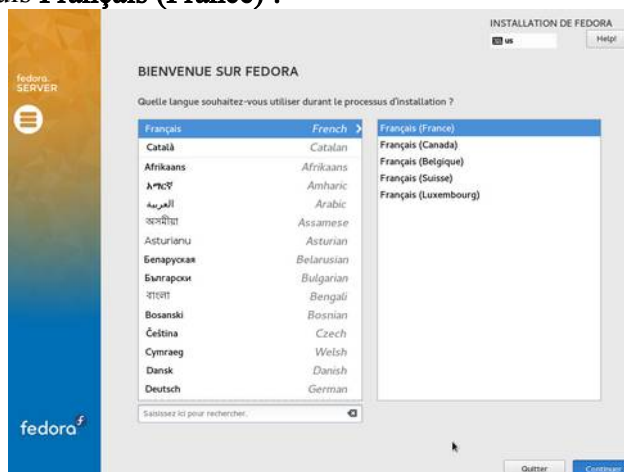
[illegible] Français (France) :

fedora SERVER

fedora

INSTALLATION DE FEDORA

us

Help!

BIENVENUE SUR FEDORA

Quelle langue souhaitez-vous utiliser durant le processus d'installation ?

| | |
|---|---|
| Français | French |
| Català | Catalan |
| Afrikaans | Afrikaans |
| አማርኛ | Amharic |
| العربية | Arabic |
| অসমীয়া | Assamese |
| Asturianu | Asturian |
| Беларуская | Belarusian |
| Български | Bulgarian |
| বাংলা | Bengali |
| Bosanski | Bosnian |
| Čeština | Czech |
| Cymraeg | Welsh |
| Dansk | Danish |
| Deutsch | German |

Français (France)
Français (Canada)
Français (Belgique)
Français (Suisse)
Français (Luxembourg)

Saisissez ici pour rechercher.

Quitter

Continuer